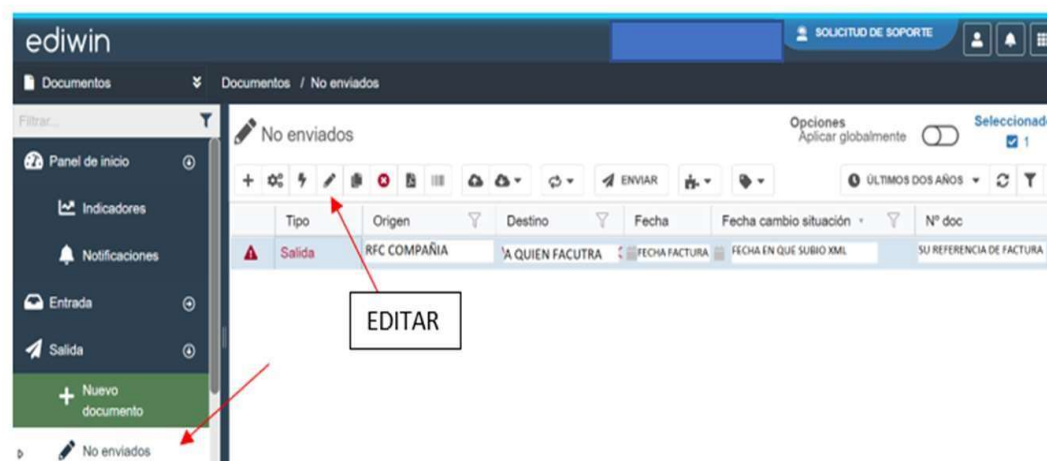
ediwin

SOLICITUD DE SOPORTE

Documentos

Documentos / No enviados

Filtrar...

Panel de inicio

Indicadores

Notificaciones

Entrada

Salida

Nuevo documento

No enviados

No enviados

Opciones
Aplicar globalmente

Seleccionad
1

ENVIAR

ÚLTIMOS DOS AÑOS

| | Tipo | Origen | Destino | Fecha | Fecha cambio situación | Nº doc |
|---|---|---|---|---|---|---|
| | Salida | RFC COMPAÑIA | A QUIEN FACUTRA | FECHA FACTURA | FECHA EN QUE SUBIO XML | SU REFERENCIA DE FACTURA |

EDITAR